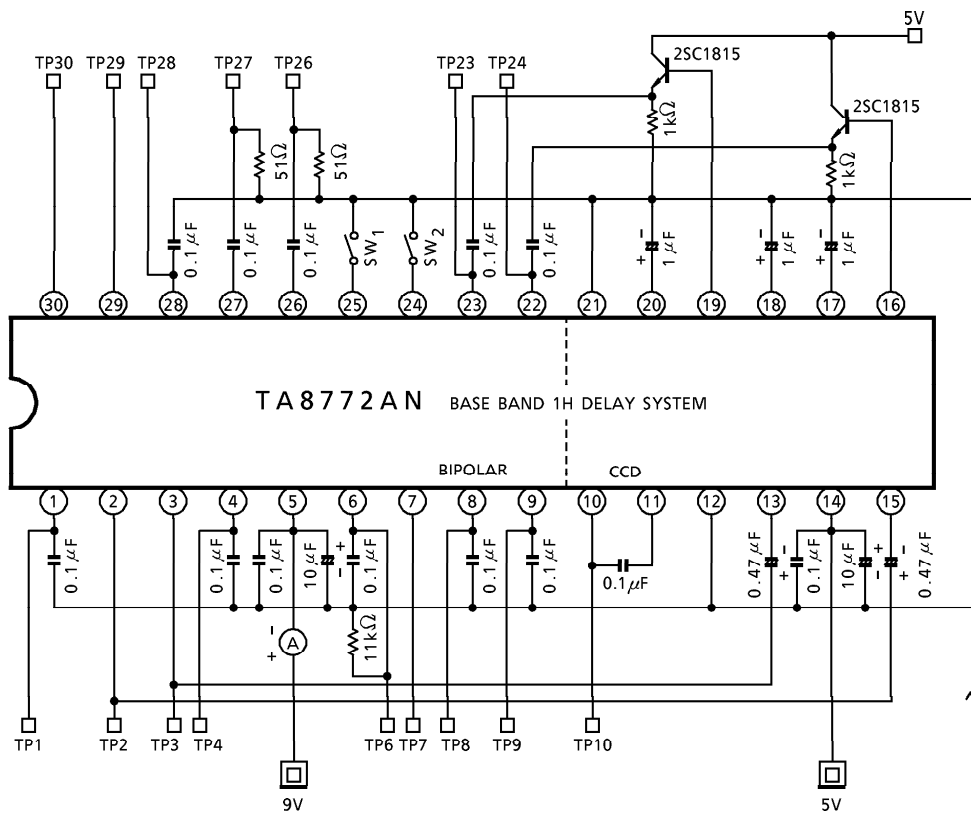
5V
2SC1815
TP30 TP29 TP28 TP27 TP26 TP23 TP24
2SC1815
1kΩ
51Ω 51Ω
1kΩ
0.1 $\mu$F 0.1 $\mu$F 0.1 $\mu$F SW$_1$ SW$_2$ 0.1 $\mu$F 0.1 $\mu$F 1 $\mu$F 1 $\mu$F 1 $\mu$F
30 29 28 27 26 25 24 23 22 21 20 19 18 17 16
TA8772AN BASE BAND 1H DELAY SYSTEM
BIPOLAR CCD
1 2 3 4 5 6 7 8 9 10 11 12 13 14 15
0.1 $\mu$F 0.1 $\mu$F 0.1 $\mu$F 10 $\mu$F 0.1 $\mu$F 0.1 $\mu$F 0.1 $\mu$F 0.1$\mu$F 0.47 $\mu$F 0.1 $\mu$F 10 $\mu$F 0.47 $\mu$F
A
11kΩ
TP1 TP2 TP3 TP4 TP6 TP7 TP8 TP9 TP10
9V
5V